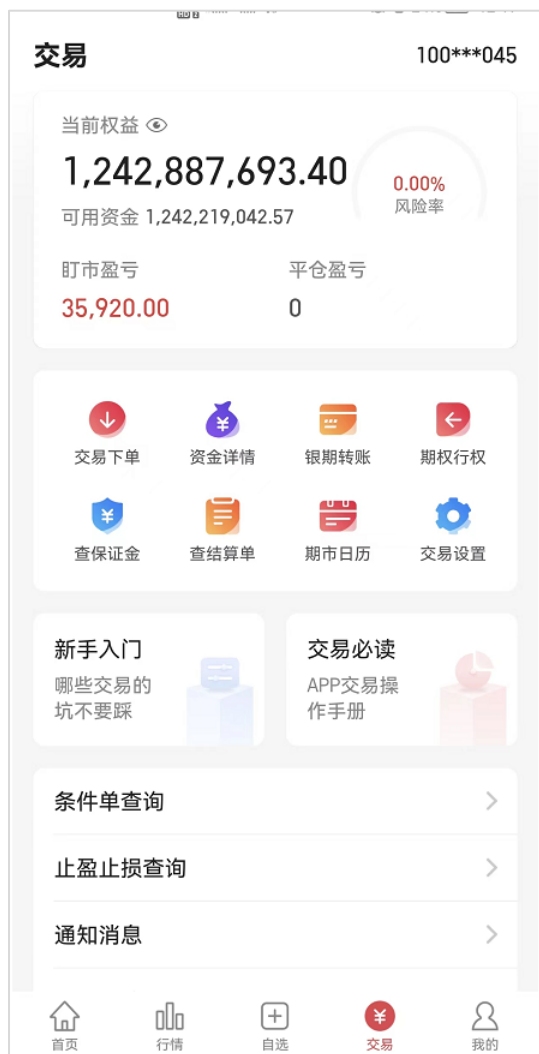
交易 100***045

当前权益
1,242,887,693.40
可用资金 1,242,219,042.57
0.00%
风险率

盯市盈亏
35,920.00
平仓盈亏
0

交易下单
资金详情
银期转账
期权行权
查保证金
查结算单
期市日历
交易设置

新手入门
哪些交易的坑不要踩

交易必读
APP交易操作手册

条件单查询
止盈止损查询
通知消息

首页
行情
自选
交易
我的